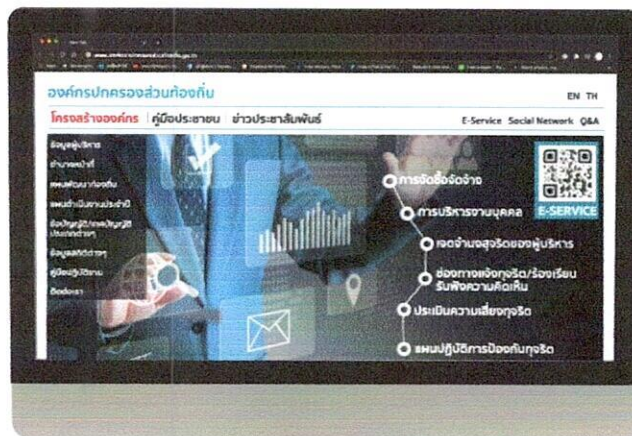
องค์กรปกครองส่วนท้องถิ่น

EN TH

โครงสร้างองค์กร คู่มือประชาชน ข่าวประชาสัมพันธ์

E-Service Social Network Q&A

ข้อมูลผู้บริหาร
อำนาจหน้าที่
แผนพัฒนาท้องถิ่น
แผนดำเนินงานประจำปี
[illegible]
ข้อมูลสถิติต่างๆ
คู่มือปฏิบัติงาน
ติดต่อเรา

การจัดซื้อจัดจ้าง
การบริหารงานบุคคล
เจตจำนงสุจริตของผู้บริหาร
ช่องทางแจ้งทุจริต/ร้องเรียน รับฟังความคิดเห็น
ประเมินความเสี่ยงทุจริต
แผนปฏิบัติการป้องกันทุจริต

E-SERVICE